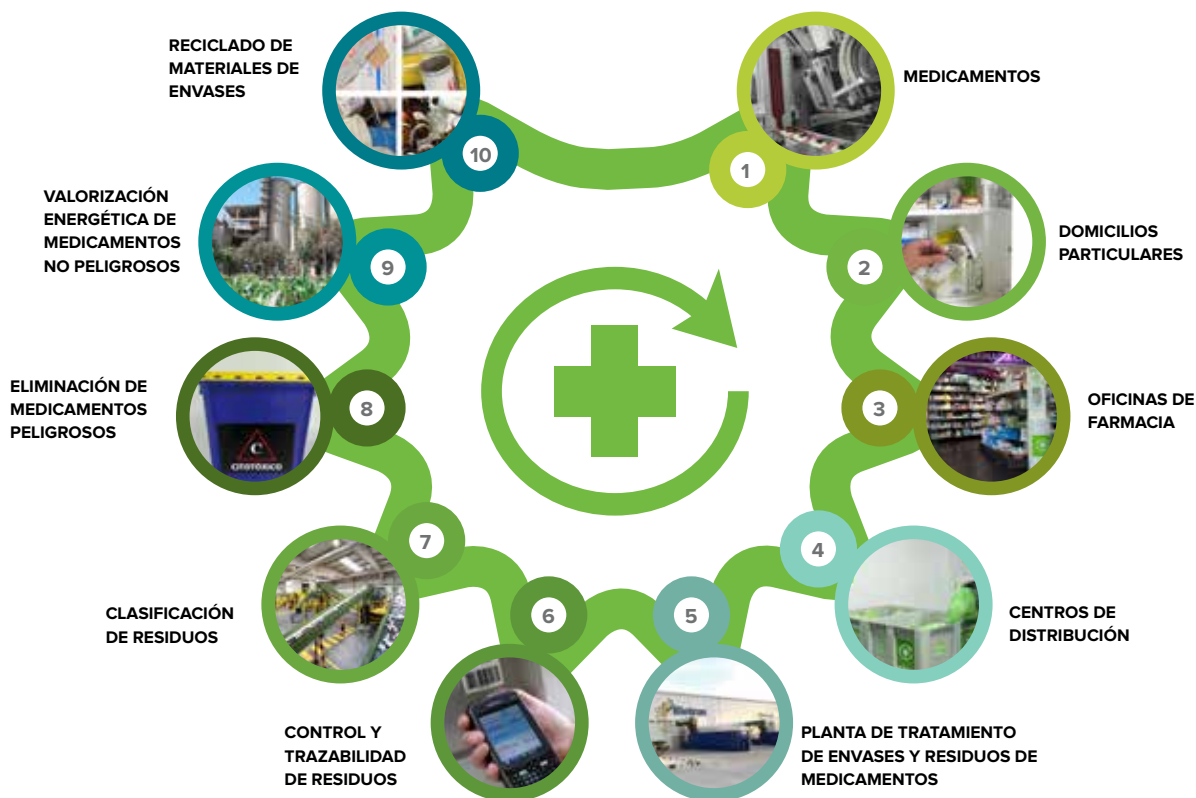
1
MEDICAMENTOS

2
DOMICILIOS PARTICULARES

3
OFICINAS DE FARMACIA

4
CENTROS DE DISTRIBUCIÓN

5
PLANTA DE TRATAMIENTO DE ENVASES Y RESIDUOS DE MEDICAMENTOS

6
CONTROL Y TRAZABILIDAD DE RESIDUOS

7
CLASIFICACIÓN DE RESIDUOS

8
ELIMINACIÓN DE MEDICAMENTOS PELIGROSOS

CITOTÓXICO

9
VALORIZACIÓN ENERGÉTICA DE MEDICAMENTOS NO PELIGROSOS

10
RECICLADO DE MATERIALES DE ENVASES